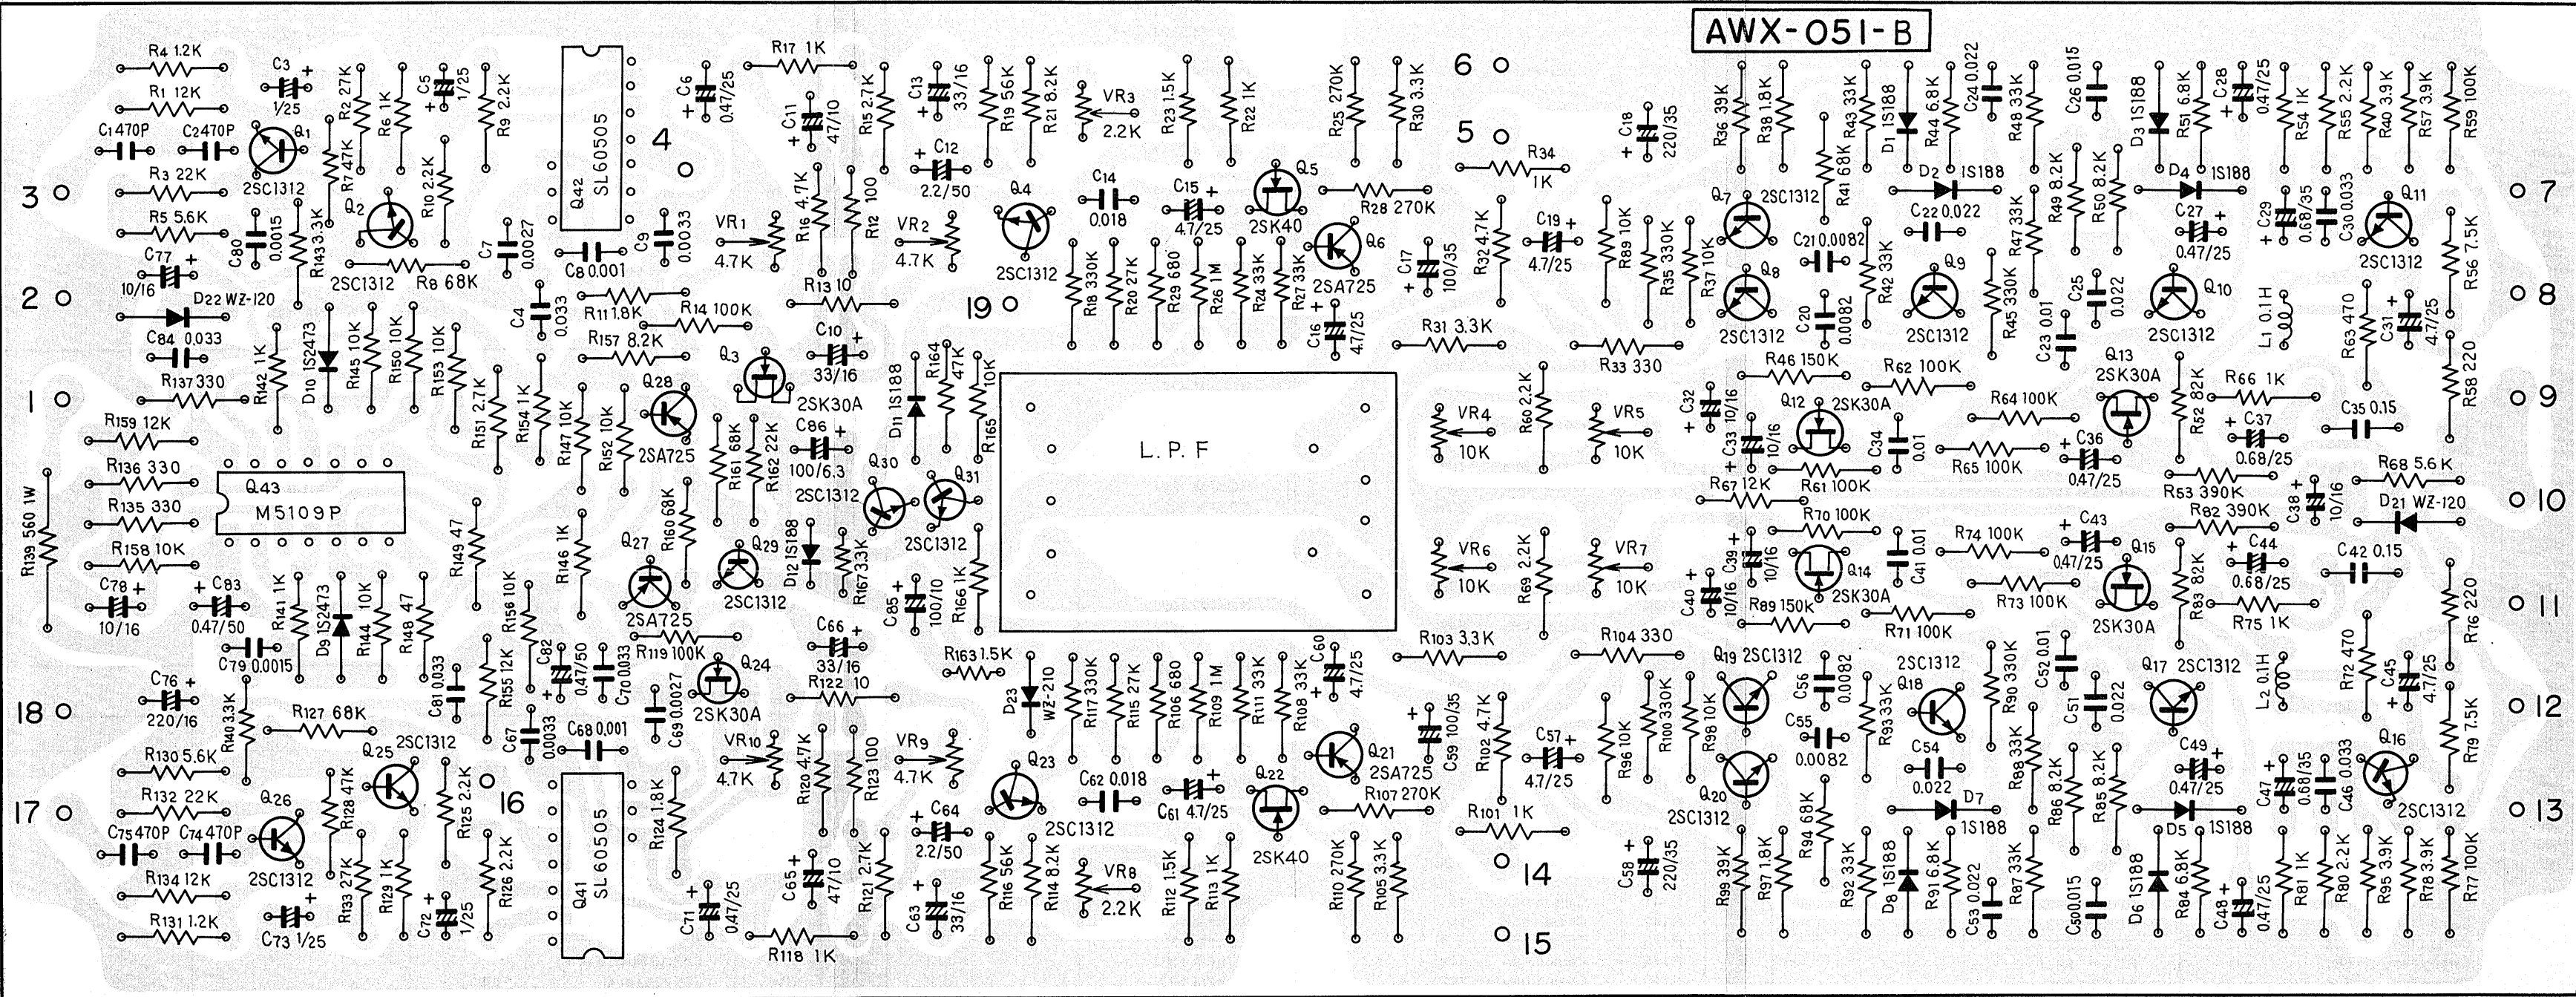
AWX-051-B

R4 1.2K
R1 12K
C3 1/25
C1 470P
C2 470P
Q1 2SC1312
R2 27K
R6 1K
C5 1/25
R9 2.2K
R7 47K
R10 2.2K
R3 22K
R5 5.6K
C80 0.0015
R143 3.3K
Q2 2SC1312
R8 68K
C77 10/16
D22 WZ-120
C84 0.033
R142 1K
D10 1S2473
R145 10K
R150 10K
R153 10K
R137 330
R159 12K
R136 330
R135 330
R158 10K
R139 560 1W
Q43 M5109P
C78 10/16
C83 0.47/50
R141 1K
C79 0.0015
D9 1S2473
R144 10K
R148 47
R149 47
R151 2.7K
R154 1K
C7 0.0027
C4 0.033
C76 220/16
R140 3.3K
R127 68K
R130 5.6K
R132 22K
C75 470P
C74 470P
Q26 2SC1312
Q25 2SC1312
R128 47K
R125 2.2K
R134 12K
R131 1.2K
C73 1/25
R133 27K
R129 1K
C72 1/25
R126 2.2K
C81 0.033
R155 12K
R156 10K
C82 0.47/50
C70 0.033
C67 0.0033
C68 0.001
Q41 SL60505
R124 1.8K
C71 0.47/25
Q42 SL60505
C8 0.001
C9 0.0033
C6 0.47/25
R17 1K
C11 47/10
R15 2.7K
R16 4.7K
R12 100
VR1 4.7K
R13 10
R11 1.8K
R14 100K
R157 8.2K
Q28 2SA725
Q3 2SK30A
R147 10K
R152 10K
R146 1K
R161 68K
R162 22K
R160 68K
Q27 2SA725
Q29 2SC1312
R119 100K
Q24 2SK30A
C69 0.0027
VR10 4.7K
R120 4.7K
R118 1K
C65 47/10
R121 2.7K
R122 10
R123 100
C66 33/16
C10 33/16
C86 100/6.3
D12 1S188
R167 3.3K
Q30 2SC1312
Q31 2SC1312
D11 1S188
R164 47K
R165 10K
C85 100/10
R166 1K
R163 1.5K
C13 33/16
C12 2.2/50
VR2 4.7K
VR9 4.7K
C64 2.2/50
C63 33/16
R19 56K
R21 8.2K
VR3 2.2K
Q4 2SC1312
C14 0.018
R18 330K
R20 27K
R29 680
R26 1M
R24 33K
R27 33K
R23 1.5K
R22 1K
C15 4.7/25
Q5 2SK40
R25 270K
R30 3.3K
R28 270K
Q6 2SA725
C17 100/35
C16 4.7/25
R31 3.3K
L.P.F
D23 WZ-210
R117 330K
R115 27K
R106 680
R109 1M
R111 33K
R108 33K
C60 4.7/25
Q21 2SA725
R107 270K
Q23 2SC1312
C62 0.018
C61 4.7/25
Q22 2SK40
R116 56K
R114 8.2K
VR8 2.2K
R112 1.5K
R113 1K
R110 270K
R105 3.3K
C59 100/35
R103 3.3K
R102 4.7K
C57 4.7/25
R101 1K
R104 330
C58 220/35
6
5
4
19
16
14
15
3
2
1
18
17
R34 1K
C18 220/35
R32 4.7K
C19 4.7/25
R89 10K
R35 330K
R33 330
R37 10K
VR4 10K
R60 2.2K
VR5 10K
VR6 10K
R69 2.2K
VR7 10K
R36 39K
R38 1.8K
Q7 2SC1312
Q8 2SC1312
R41 68K
R43 33K
D1 1S188
R44 6.8K
C24 0.022
D2 1S188
C21 0.0082
C20 0.0082
C22 0.022
R42 33K
Q9 2SC1312
R48 33K
R47 33K
R45 330K
R49 8.2K
C26 0.015
C23 0.01
C25 0.022
R50 8.2K
D3 1S188
R51 6.8K
C28 0.47/25
D4 1S188
C27 0.47/25
Q10 2SC1312
R54 1K
C29 0.68/35
C30 0.033
R55 2.2K
R40 3.9K
R57 3.9K
R59 100K
Q11 2SC1312
R56 7.5K
L1 0.1H
R63 470
C31 4.7/25
R58 220
R46 150K
R62 100K
C32 10/16
C33 10/16
Q12 2SK30A
C34 0.01
R64 100K
Q13 2SK30A
R65 100K
C36 0.47/25
R52 82K
R66 1K
C37 0.68/25
C35 0.15
R61 100K
R67 12K
R53 390K
R68 5.6K
C38 10/16
D21 WZ-120
R82 390K
R70 100K
C39 10/16
C40 10/16
Q14 2SK30A
C41 0.01
R74 100K
C43 0.47/25
Q15 2SK30A
C44 0.68/25
R83 82K
C42 0.15
R76 220
R89 150K
R71 100K
R73 100K
R75 1K
Q19 2SC1312
C56 0.0082
C55 0.0082
R93 33K
Q18 2SC1312
R90 330K
C52 0.01
C51 0.022
Q17 2SC1312
L2 0.1H
R72 470
C45 4.7/25
R96 10K
R100 330K
R98 10K
Q20 2SC1312
C54 0.022
D7 1S188
R88 33K
R86 8.2K
R85 8.2K
C49 0.47/25
D5 1S188
C47 0.68/35
C46 0.033
Q16 2SC1312
R79 7.5K
R99 39K
R97 1.8K
R94 68K
R92 33K
D8 1S188
R91 6.8K
C53 0.022
R87 33K
C50 0.015
D6 1S188
R84 6.8K
C48 0.47/25
R81 1K
R80 2.2K
R95 3.9K
R78 3.9K
R77 100K
7
8
9
10
11
12
13